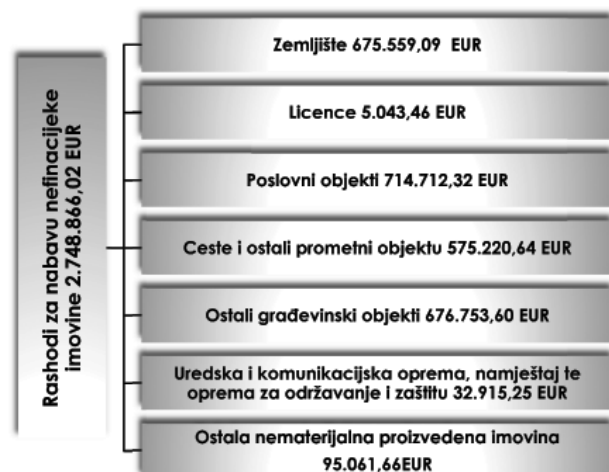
Rashodi za nabavu nefinacijeke imovine 2.748.866,02 EUR

Zemljište 675.559,09 EUR

Licence 5.043,46 EUR

Poslovni objekti 714.712,32 EUR

Ceste i ostali prometni objektu 575.220,64 EUR

Ostali građevinski objekti 676.753,60 EUR

Uredska i komunikacijska oprema, namještaj te oprema za održavanje i zaštitu 32.915,25 EUR

Ostala nematerijalna proizvedena imovina 95.061,66EUR